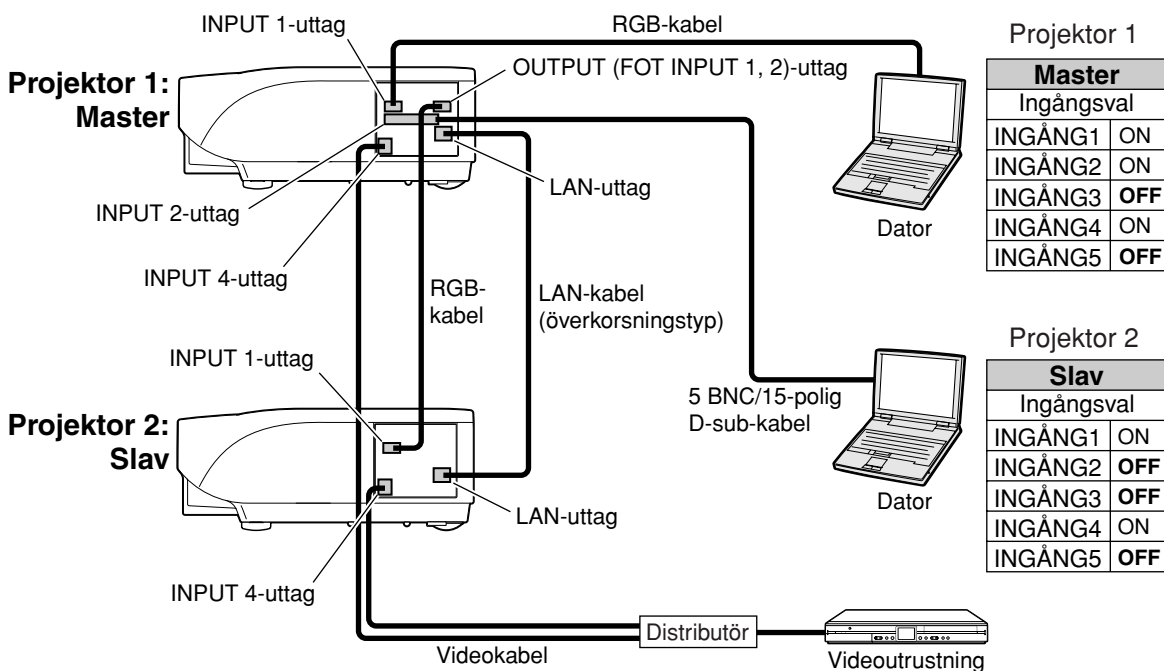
INPUT 1-uttag

RGB-kabel

OUTPUT (FOT INPUT 1, 2)-uttag

**Projektor 1: Master**

INPUT 2-uttag

INPUT 4-uttag

LAN-uttag

RGB-kabel

LAN-kabel (överkorsningstyp)

Dator

Projektor 1

| Master | |
|---|---|
| Ingångsval | |
| INGÅNG1 | ON |
| INGÅNG2 | ON |
| INGÅNG3 | OFF |
| INGÅNG4 | ON |
| INGÅNG5 | OFF |

INPUT 1-uttag

**Projektor 2: Slav**

5 BNC/15-polig D-sub-kabel

Dator

LAN-uttag

INPUT 4-uttag

Projektor 2

| Slav | |
|---|---|
| Ingångsval | |
| INGÅNG1 | ON |
| INGÅNG2 | OFF |
| INGÅNG3 | OFF |
| INGÅNG4 | ON |
| INGÅNG5 | OFF |

Distributör

Videokabel

Videoutrustning